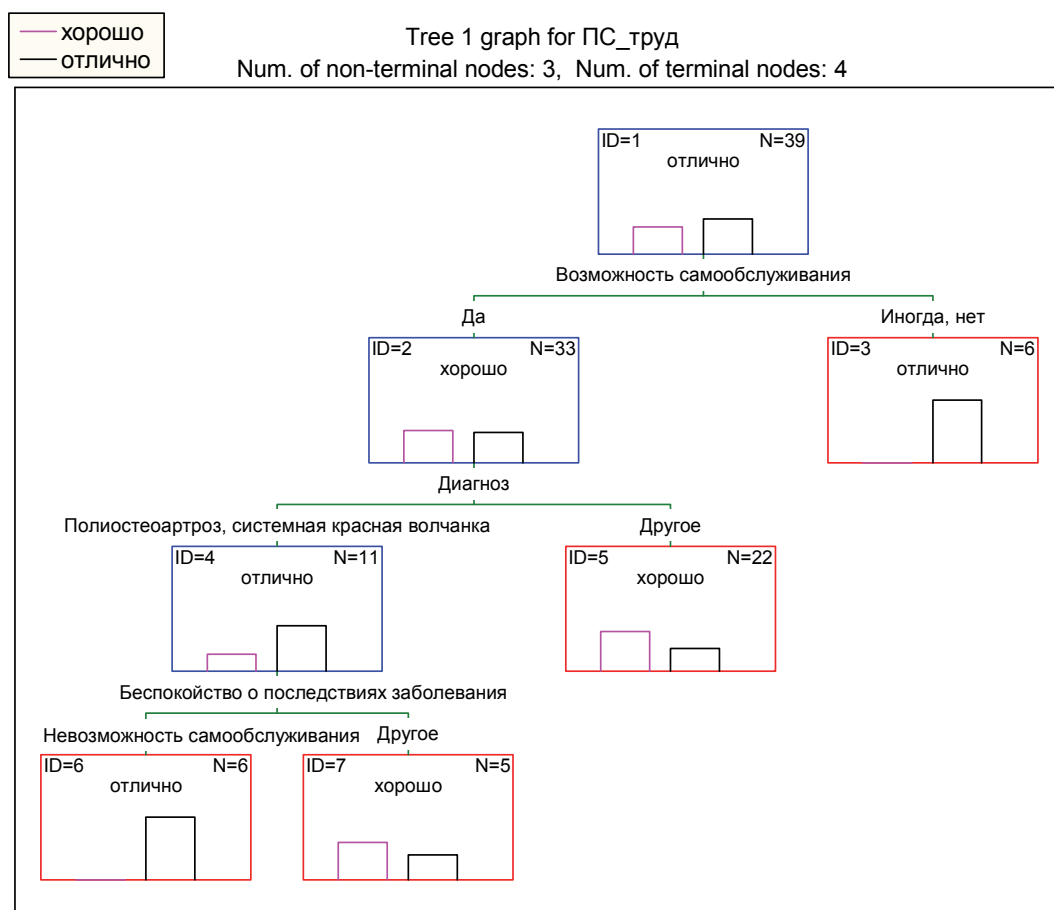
хорошо
отлично

Tree 1 graph for ПС_труд
Num. of non-terminal nodes: 3, Num. of terminal nodes: 4

ID=1 N=39
отлично

Возможность самообслуживания

Да

ID=2 N=33
хорошо

Иногда, нет

ID=3 N=6
отлично

Диагноз

Полиостеоартроз, системная красная волчанка

ID=4 N=11
отлично

Другое

ID=5 N=22
хорошо

Беспокойство о последствиях заболевания

Невозможность самообслуживания

ID=6 N=6
отлично

Другое

ID=7 N=5
хорошо